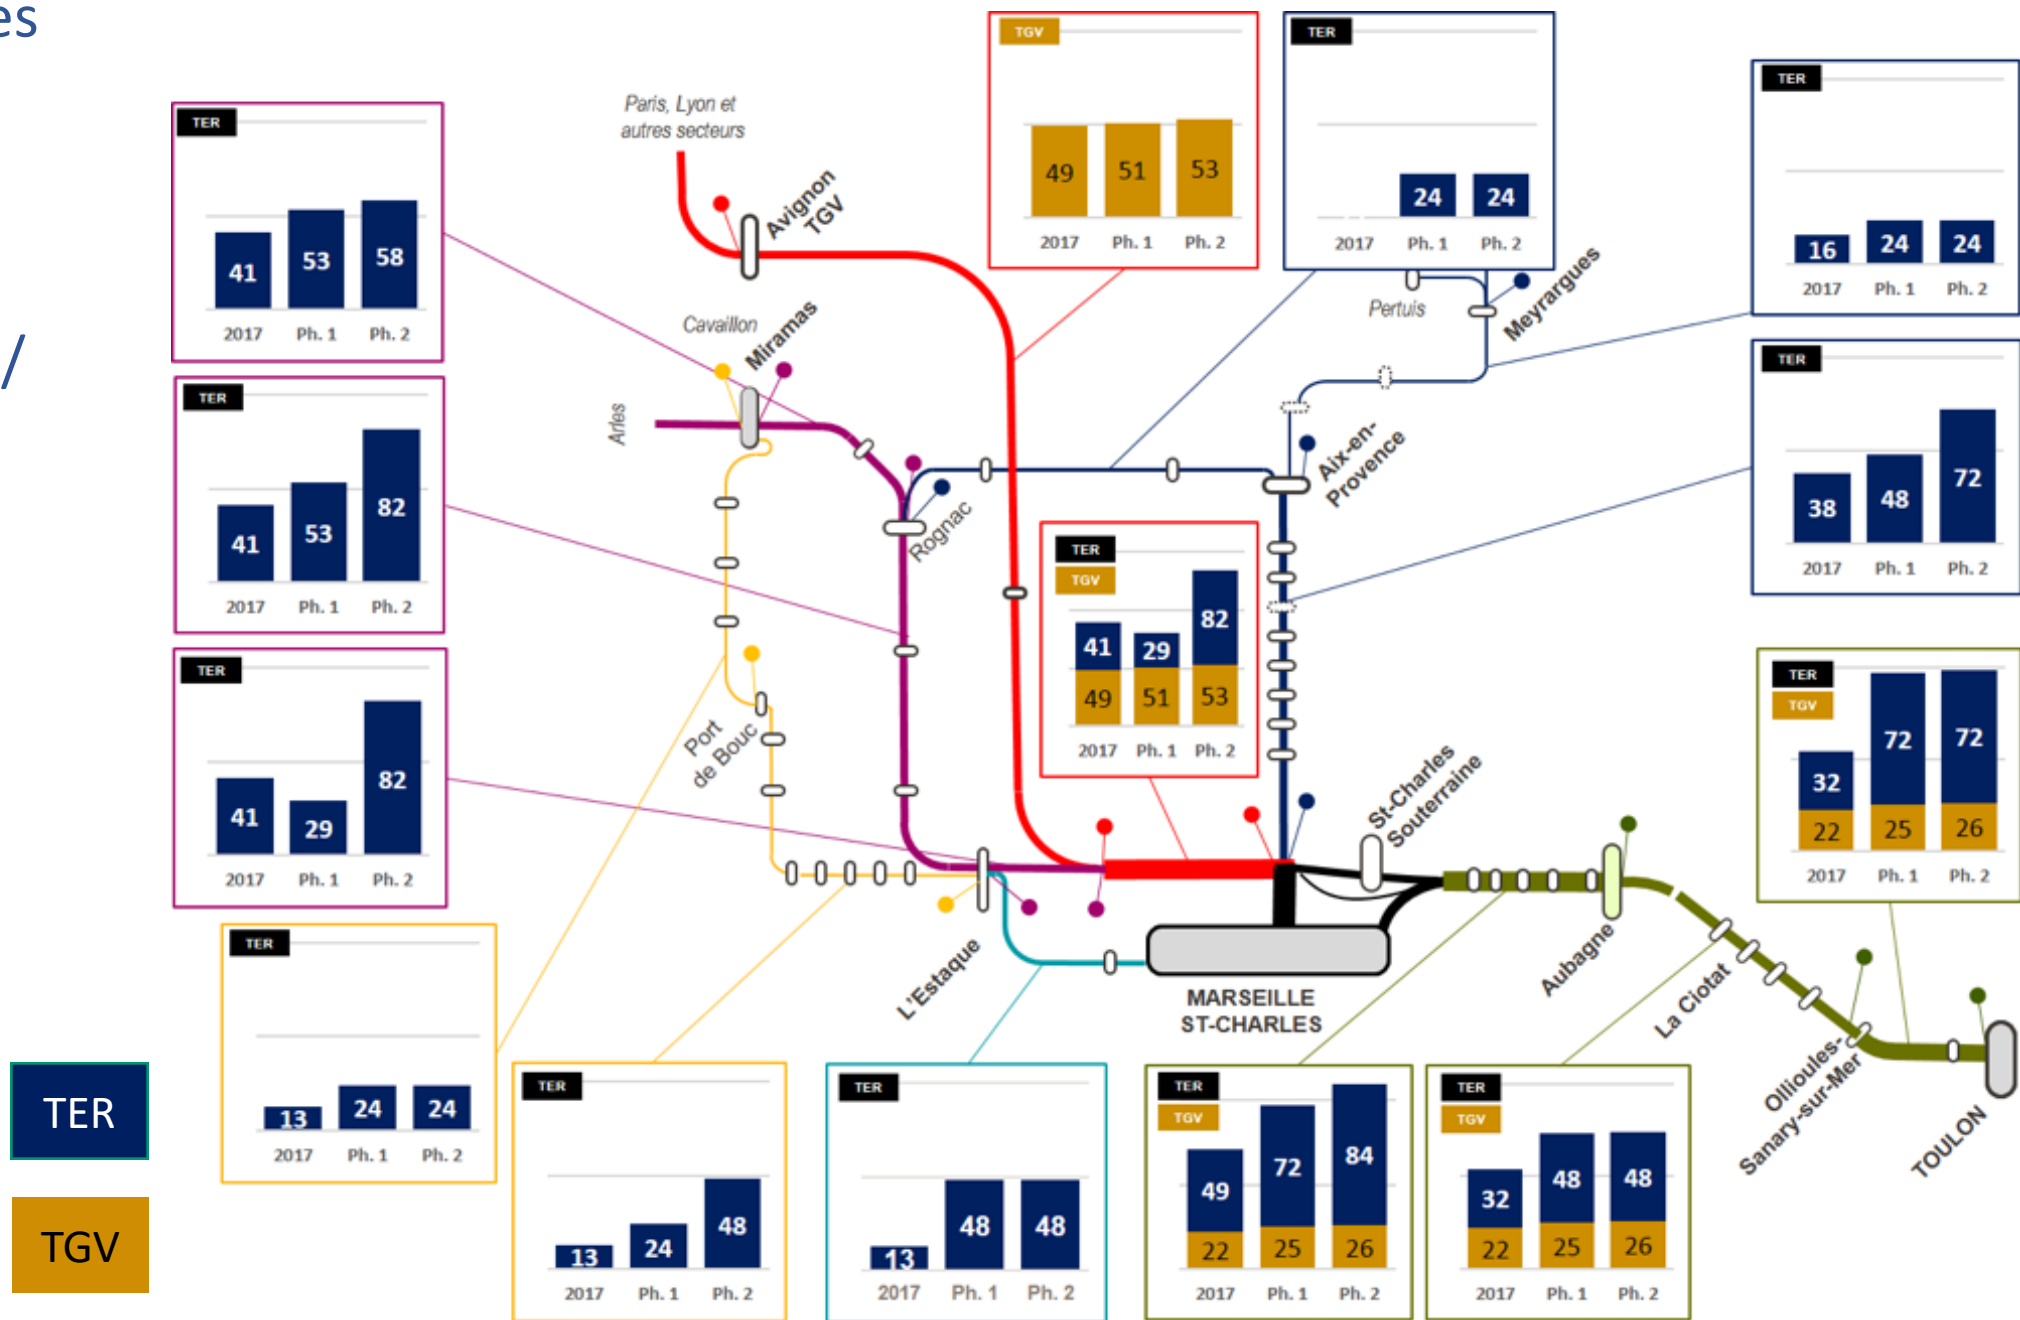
es

/

TER
41 53 58
2017 Ph. 1 Ph. 2

TER
41 53 82
2017 Ph. 1 Ph. 2

TER
41 29 82
2017 Ph. 1 Ph. 2

TER
13 24 24
2017 Ph. 1 Ph. 2

TER
13 24 48
2017 Ph. 1 Ph. 2

TER
13 48 48
2017 Ph. 1 Ph. 2

TER
TGV
49 72 84
22 25 26
2017 Ph. 1 Ph. 2

TER
TGV
32 48 48
22 25 26
2017 Ph. 1 Ph. 2

TGV
49 51 53
2017 Ph. 1 Ph. 2

TER
24 24
2017 Ph. 1 Ph. 2

TER
16 24 24
2017 Ph. 1 Ph. 2

TER
38 48 72
2017 Ph. 1 Ph. 2

TER
TGV
41 29 82
49 51 53
2017 Ph. 1 Ph. 2

TER
TGV
32 72 72
22 25 26
2017 Ph. 1 Ph. 2

Paris, Lyon et autres secteurs

Avignon TGV

Cavaillon

Miramas

Arles

Rognac

Pertuis

Meyrargues

Aix-en-Provence

Port de Bouc

St-Charles Souterraine

L'Estaque

MARSEILLE ST-CHARLES

Aubagne

La Ciotat

Ollioules-Sanary-sur-Mer

TOULON

TER

TGV